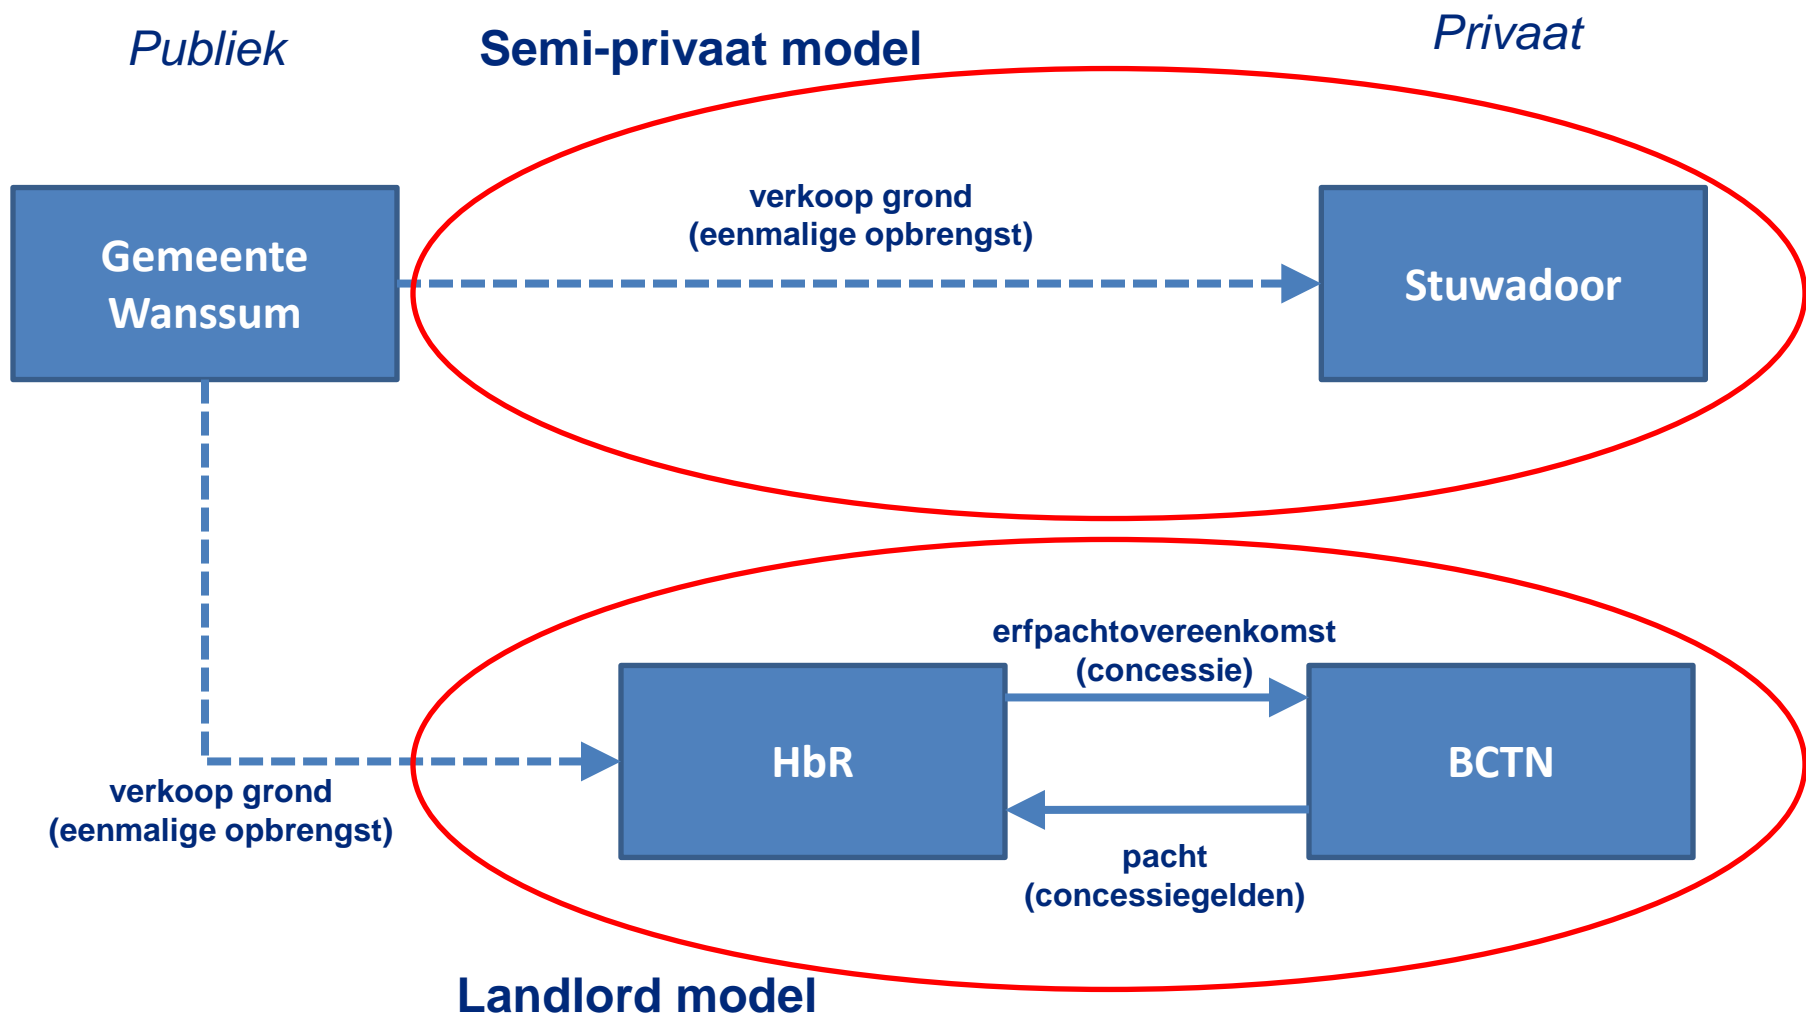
Publiek

Semi-privaat model

Privaat

Gemeente Wansum

verkoop grond
(eenmalige opbrengst)

Stuwadoor

erfpachtovereenkomst
(concessie)

HbR

BCTN

verkoop grond
(eenmalige opbrengst)

pacht
(concessiegelden)

Landlord model